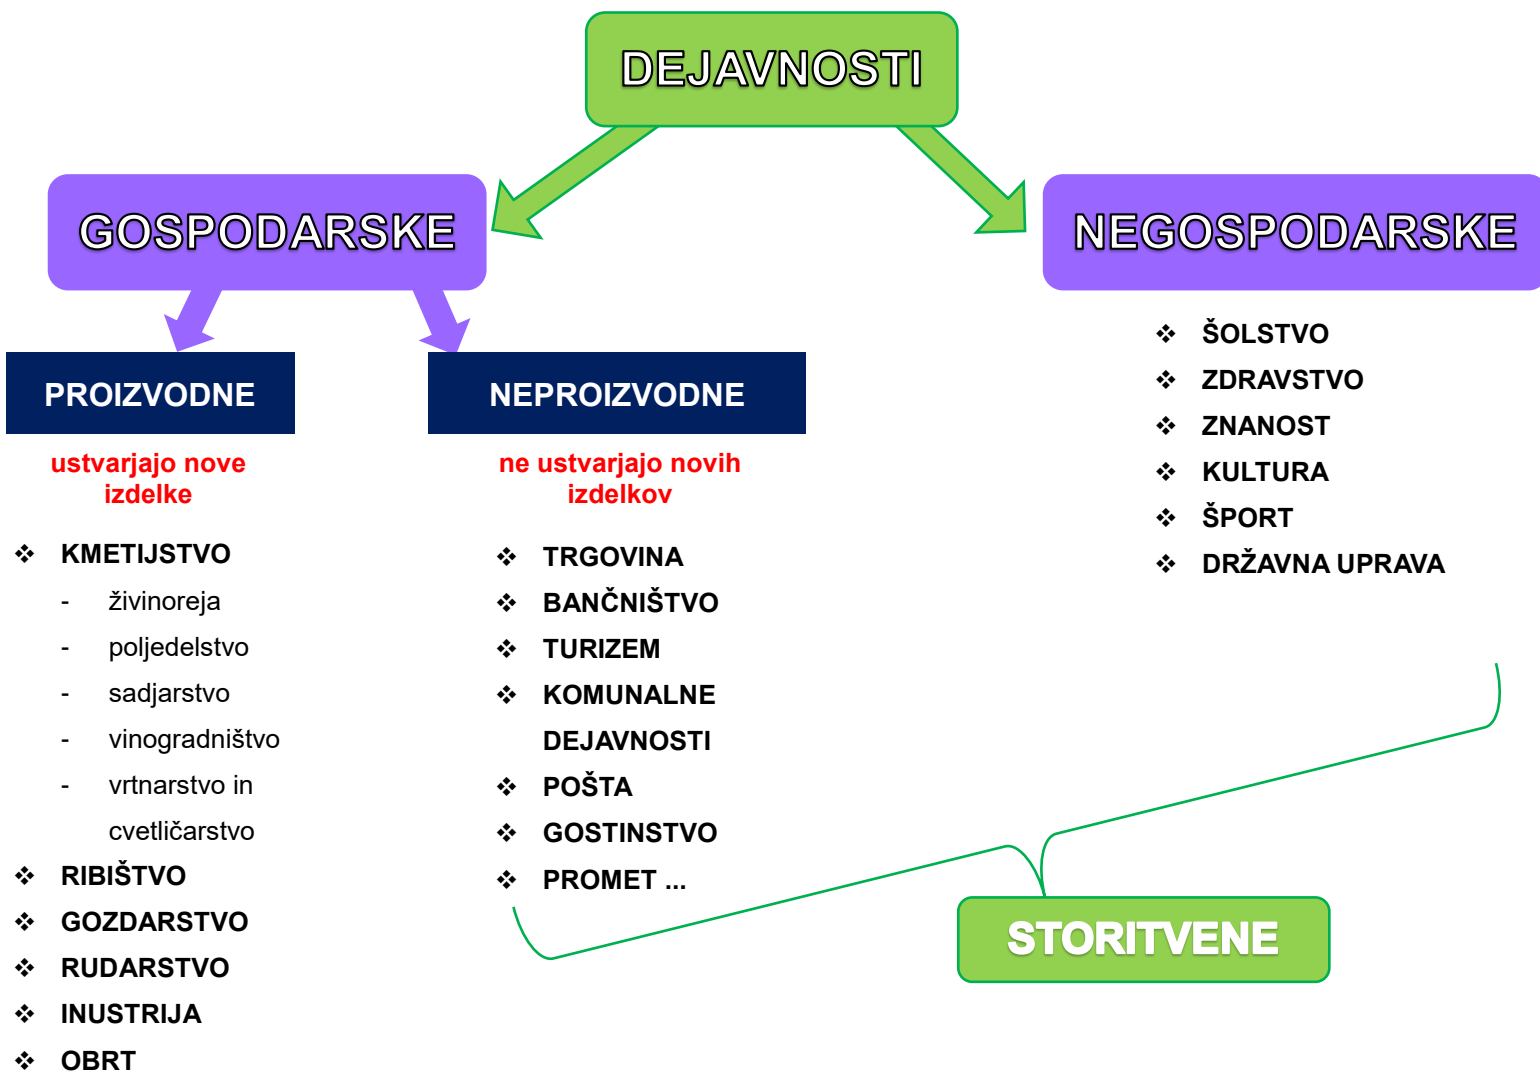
DEJAVNOSTI

GOSPODARSKE

NEGOSPODARSKE

PROIZVODNE

ustvarjajo nove izdelke

❖ KMETIJSTVO
- živinoreja
- poljedelstvo
- sadjarstvo
- vinogradništvo
- vrtnarstvo in cvetličarstvo
❖ RIBIŠTVO
❖ GOZDARSTVO
❖ RUDARSTVO
❖ INUSTRIJA
❖ OBRT

NEPROIZVODNE

ne ustvarjajo novih izdelkov

❖ TRGOVINA
❖ BANČNIŠTVO
❖ TURIZEM
❖ KOMUNALNE DEJAVNOSTI
❖ POŠTA
❖ GOSTINSTVO
❖ PROMET ...

❖ ŠOLSTVO
❖ ZDRAVSTVO
❖ ZNANOST
❖ KULTURA
❖ ŠPORT
❖ DRŽAVNA UPRAVA

STORITVENE